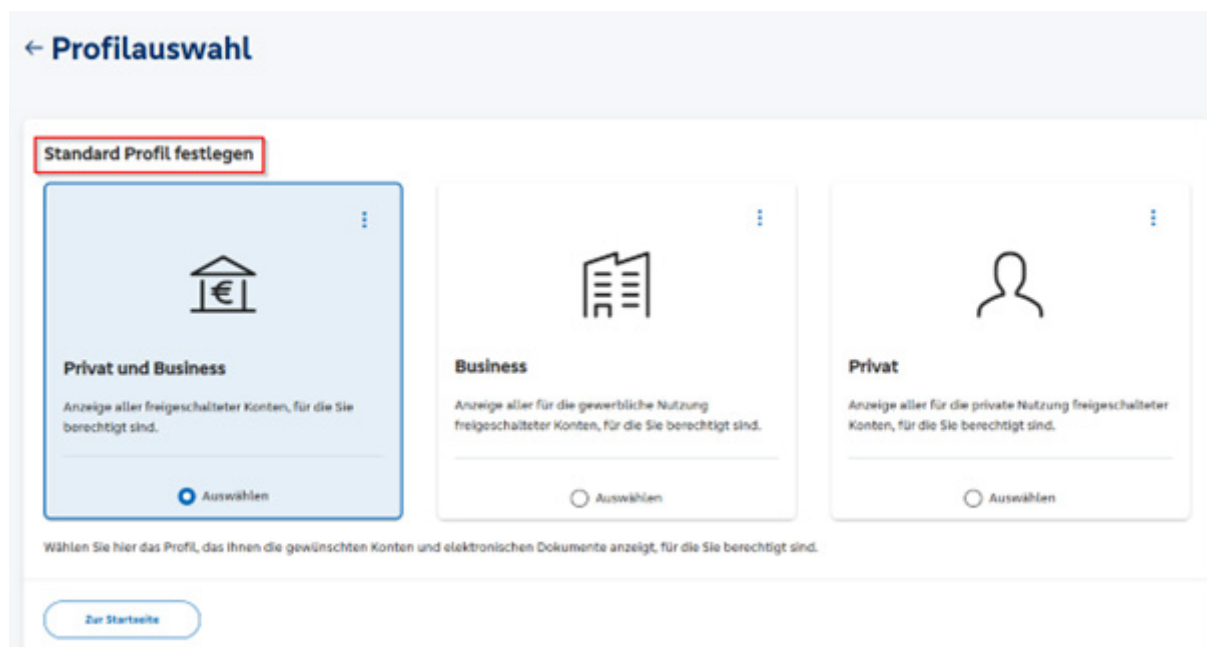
← Profilauswahl

Standard Profil festlegen

Privat und Business

Anzeige aller freigeschalteter Konten, für die Sie berechtigt sind.

Auswählen

Business

Anzeige aller für die gewerbliche Nutzung freigeschalteter Konten, für die Sie berechtigt sind.

Auswählen

Privat

Anzeige aller für die private Nutzung freigeschalteter Konten, für die Sie berechtigt sind.

Auswählen

Wählen Sie hier das Profil, das Ihnen die gewünschten Konten und elektronischen Dokumente anzeigt, für die Sie berechtigt sind.

Zur Startseite